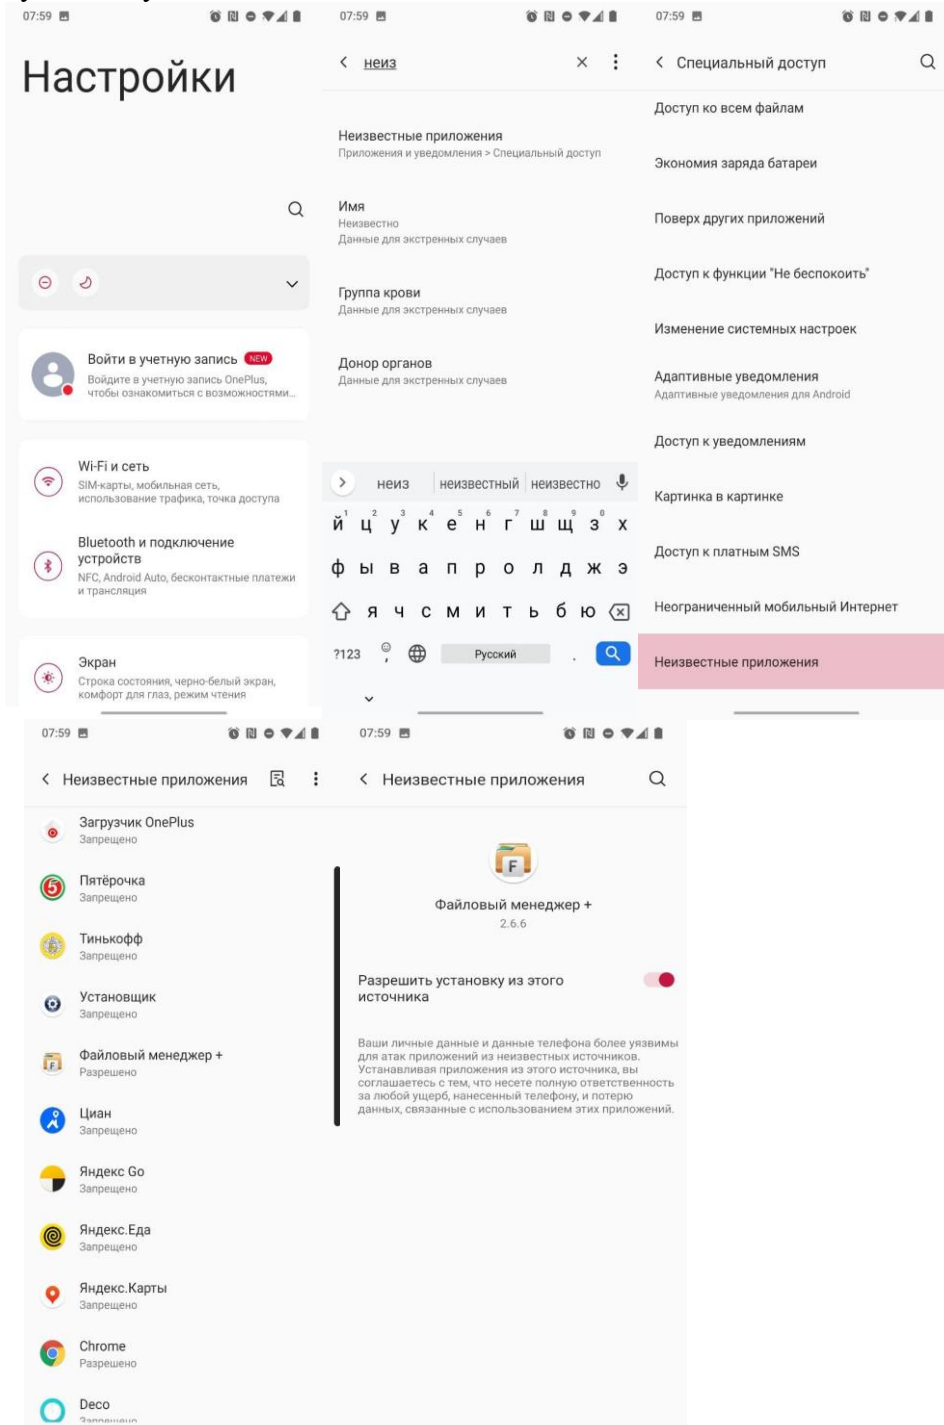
07:59

Настройки

Войти в учетную запись NEW
Войдите в учетную запись OnePlus, чтобы ознакомиться с возможностями...

Wi-Fi и сеть
SIM-карты, мобильная сеть, использование трафика, точка доступа

Bluetooth и подключение устройств
NFC, Android Auto, бесконтактные платежи и трансляция

Экран
Строка состояния, черно-белый экран, комфорт для глаз, режим чтения

07:59

неиз

Неизвестные приложения
Приложения и уведомления > Специальный доступ

Имя
Неизвестно
Данные для экстренных случаев

Группа крови
Данные для экстренных случаев

Донор органов
Данные для экстренных случаев

неиз | неизвестный | неизвестно

й ц у к е н г ш щ з х
1 2 3 4 5 6 7 8 9 0
ф ы в а п р о л д ж э
я ч с м и т ь б ю
?123 Русский .

07:59

Специальный доступ

Доступ ко всем файлам

Экономия заряда батареи

Поверх других приложений

Доступ к функции "Не беспокоить"

Изменение системных настроек

Адаптивные уведомления
Адаптивные уведомления для Android

Доступ к уведомлениям

Картинка в картинке

Доступ к платным SMS

Неограниченный мобильный Интернет

Неизвестные приложения

07:59

Неизвестные приложения

Загрузчик OnePlus
Запрещено

Пятёрочка
Запрещено

Тинькофф
Запрещено

Установщик
Запрещено

Файловый менеджер +
Разрешено

Циан
Запрещено

Яндекс Go
Запрещено

Яндекс.Еда
Запрещено

Яндекс.Карты
Запрещено

Chrome
Разрешено

Deco
Запрещено

07:59

Неизвестные приложения

Файловый менеджер +
2.6.6

Разрешить установку из этого источника

Ваши личные данные и данные телефона более уязвимы для атак приложений из неизвестных источников. Устанавливая приложения из этого источника, вы соглашаетесь с тем, что несете полную ответственность за любой ущерб, нанесенный телефону, и потерю данных, связанные с использованием этих приложений.